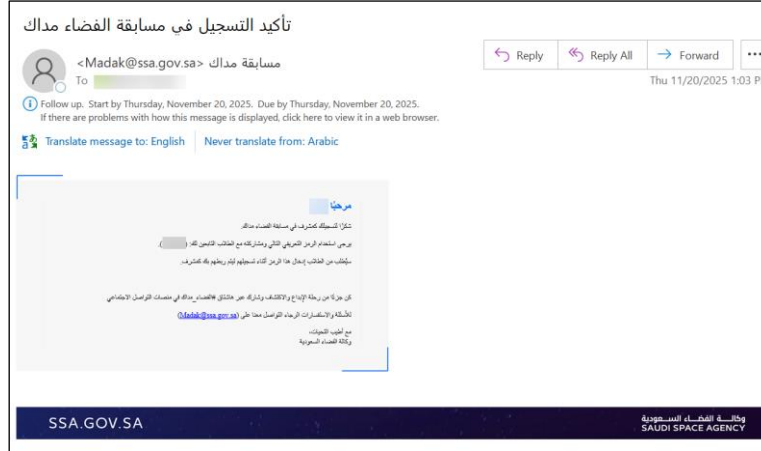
تأكيد التسجيل في مسابقة الفضاء مداك

مسابقة مداك <Madak@ssa.gov.sa>
To

Reply | Reply All | Forward | ...

Thu 11/20/2025 1:03 P

Follow up. Start by Thursday, November 20, 2025. Due by Thursday, November 20, 2025.
If there are problems with how this message is displayed, click here to view it in a web browser.

Translate message to: English | Never translate from: Arabic

مرحبًا

شكرًا لتسجيلك كمشرف في مسابقة الفضاء مداك.

يرجى استخدام الرمز التعريفي التالي ومشاركته مع الطلاب التابعين لك: ( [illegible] )

سيُطلب من الطلاب إدخال هذا الرمز أثناء تسجيلهم ليتم ربطهم بك كمشرف.

كن جزءًا من رحلة الإبداع والاكتشاف وشارك عبر هاشتاق #الفضاء_مداك في منصات التواصل الاجتماعي

للأسئلة والاستفسارات الرجاء التواصل معنا على (Madak@ssa.gov.sa)

مع أطيب التحيات،
وكالة الفضاء السعودية

SSA.GOV.SA

وكالة الفضاء السعودية
SAUDI SPACE AGENCY